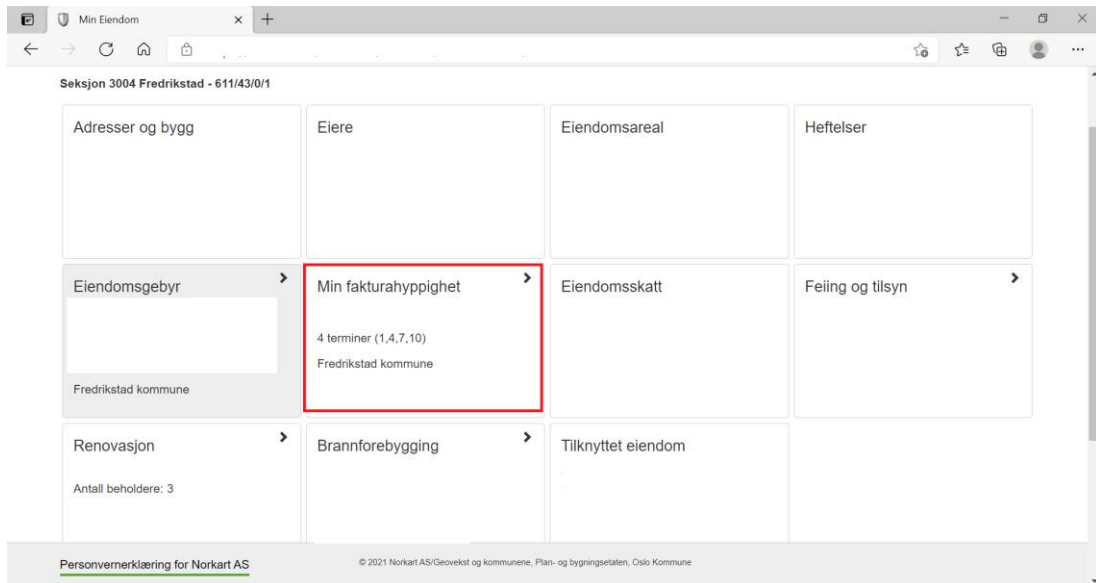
Min Eiendom

Seksjon 3004 Fredrikstad - 611/43/0/1

Adresser og bygg

Eiere

Eiendomsareal

Heftelser

Eiendomsgebyr

Fredrikstad kommune

Min fakturahyppighet

4 terminer (1,4,7,10)

Fredrikstad kommune

Eiendomsskatt

Feiing og tilsyn

Renovasjon

Antall beholdere: 3

Brannforebygging

Tilknyttet eiendom

Personvernerklæring for Norkart AS

© 2021 Norkart AS/Geovekst og kommunene, Plan- og bygningsetaten, Oslo Kommune